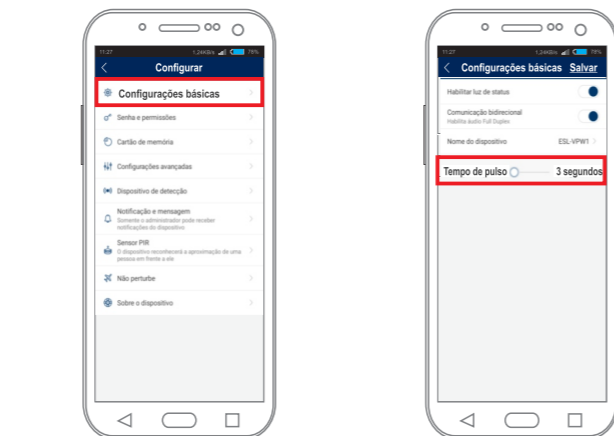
11:27 1,24KB/s 79%

Configurar

Configurações básicas

Senha e permissões

Cartão de memória

Configurações avançadas

Dispositivo de detecção

Notificação e mensagem
Somente o administrador pode receber notificações do dispositivo

Sensor PIR
O dispositivo reconhecerá a aproximação de uma pessoa em frente a ele

Não perturbe

Sobre o dispositivo

11:27 1,24KB/s 79%

Configurações básicas Salvar

Habilitar luz de status

Comunicação bidirecional
Habilita Áudio Full Duplex

Nome do dispositivo ESL-VPW1

Tempo de pulso 3 segundos